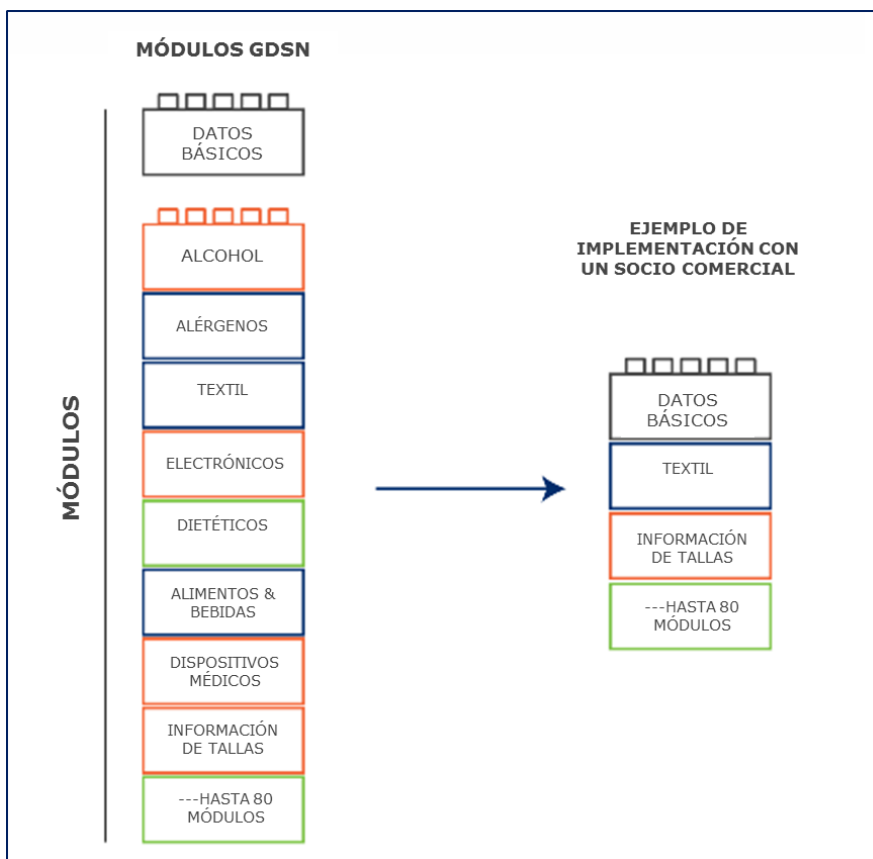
MÓDULOS GDSN

MÓDULOS

DATOS BÁSICOS

ALCOHOL

ALÉRGENOS

TEXTIL

ELECTRÓNICOS

DIETÉTICOS

ALIMENTOS & BEBIDAS

DISPOSITIVOS MÉDICOS

INFORMACIÓN DE TALLAS

---HASTA 80 MÓDULOS

EJEMPLO DE IMPLEMENTACIÓN CON UN SOCIO COMERCIAL

DATOS BÁSICOS

TEXTIL

INFORMACIÓN DE TALLAS

---HASTA 80 MÓDULOS